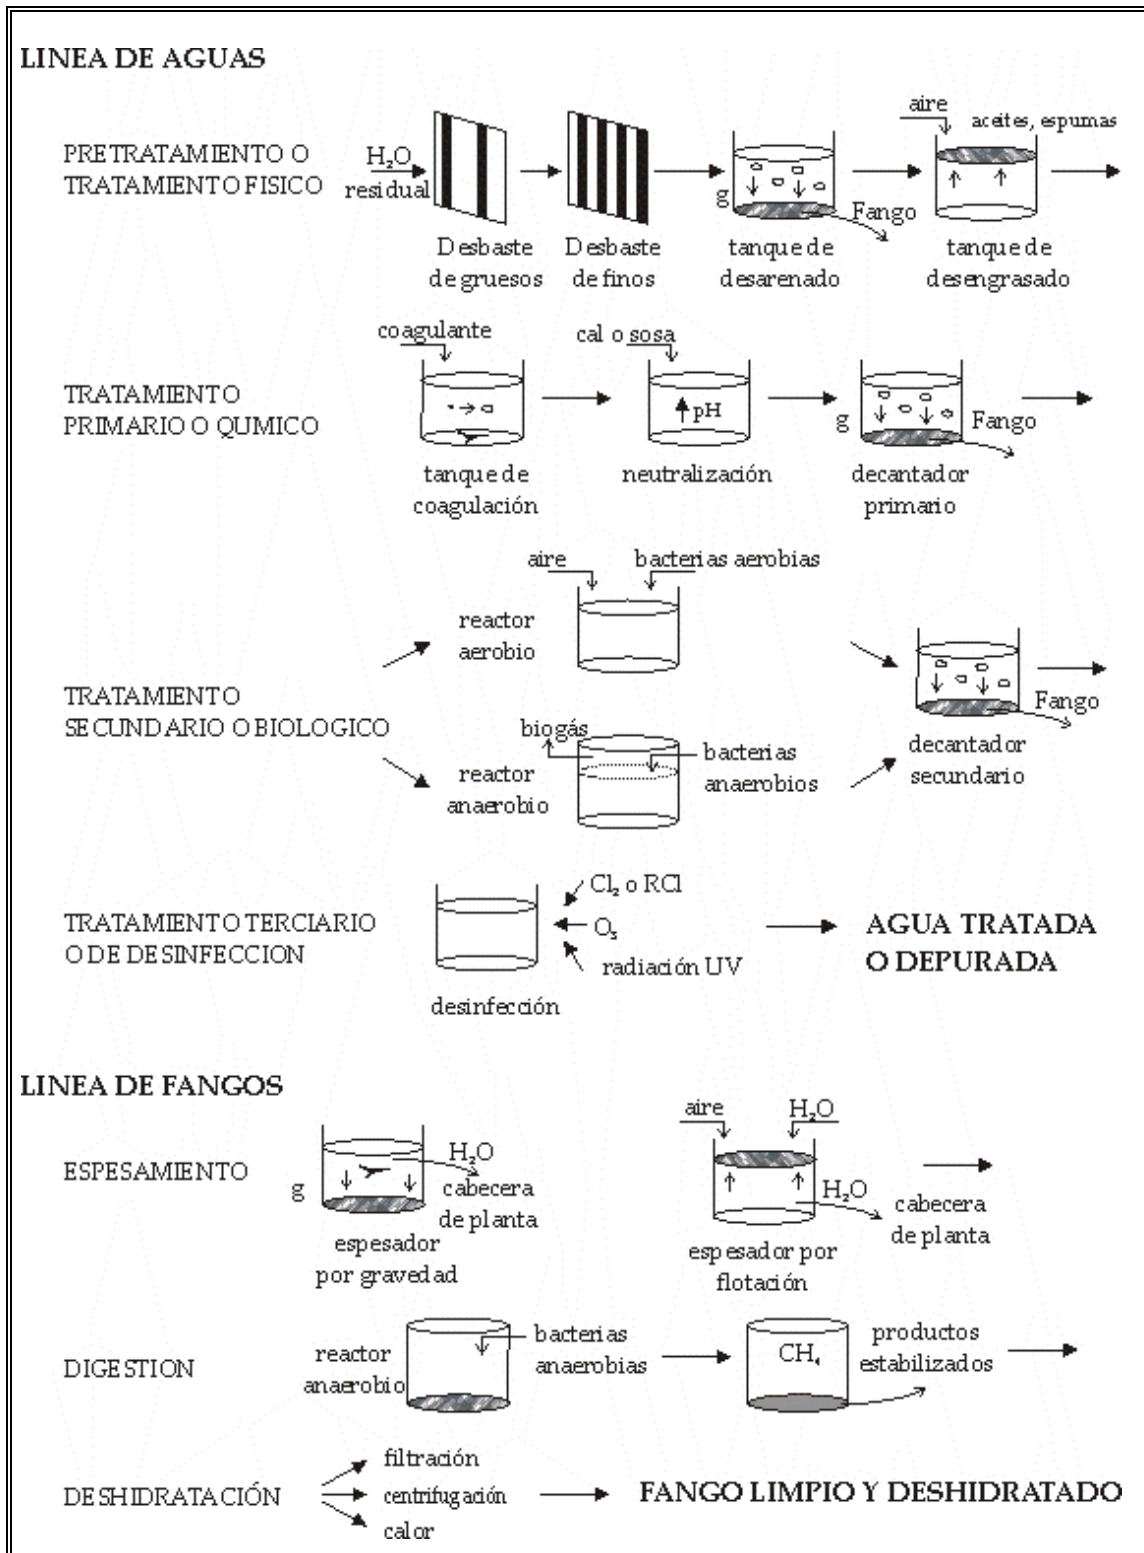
LINEA DE AGUAS

PRETRATAMIENTO O TRATAMIENTO FISICO

$H_2O$ residual

Desbaste de gruesos

Desbaste de finos

g

tanque de desarenado

Fango

aire

aceites, espumas

tanque de desengrasado

TRATAMIENTO PRIMARIO O QUMICO

coagulante

tanque de coagulación

cal o sosa

pH

neutralización

g

Fango

decantador primario

TRATAMIENTO SECUNDARIO O BIOLOGICO

reactor aerobio

aire

bacterias aerobias

reactor anaerobio

biogás

bacterias anaerobios

Fango

decantador secundario

TRATAMIENTO TERCIARIO O DE DESINFECCION

desinfección

$Cl_2$ o RCl

$O_3$

radiación UV

AGUA TRATADA O DEPURADA

LINEA DE FANGOS

ESPESAMIENTO

g

$H_2O$

cabecera de planta

espesador por gravedad

aire

$H_2O$

$H_2O$

cabecera de planta

espesador por flotación

DIGESTION

reactor anaerobio

bacterias anaerobias

$CH_4$

productos estabilizados

DESHIDRATACIÓN

filtración

centrifugación

calor

FANGO LIMPIO Y DESHIDRATADO